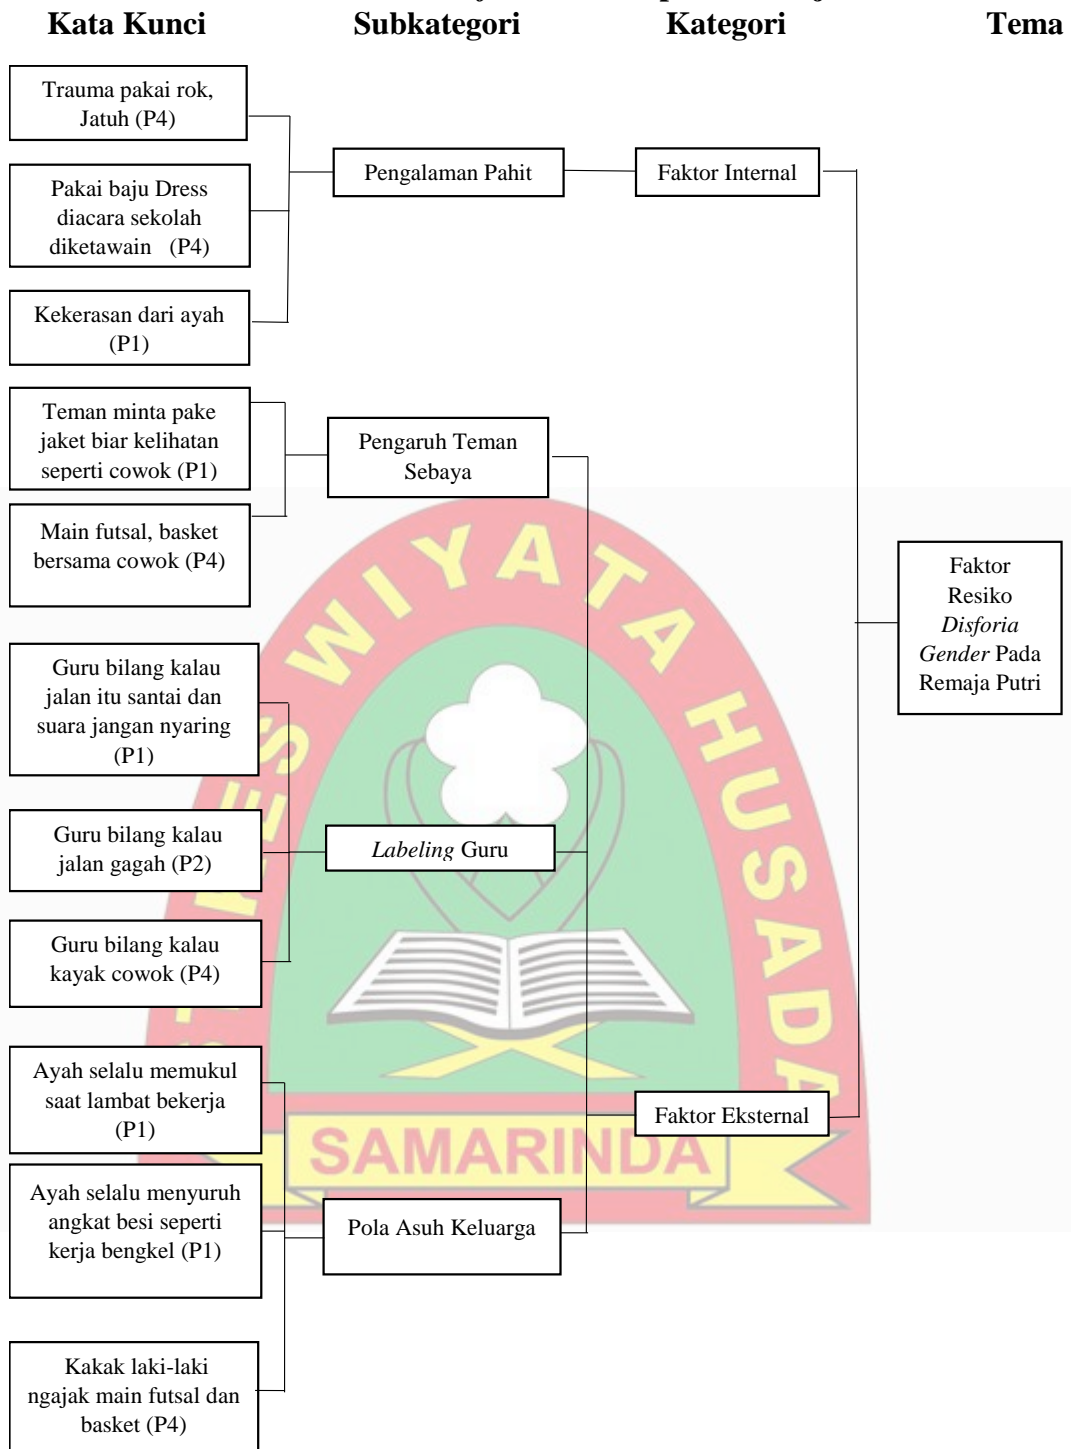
Kata Kunci Subkategori Kategori Tema

Trauma pakai rok, Jatuh (P4)

Pakai baju Dress diacara sekolah diketawain (P4)

Kekerasan dari ayah (P1)

Pengalaman Pahit

Faktor Internal

Teman minta pake jaket biar kelihatan seperti cowok (P1)

Main futsal, basket bersama cowok (P4)

Pengaruh Teman Sebaya

Faktor Resiko *Disforia Gender* Pada Remaja Putri

Guru bilang kalau jalan itu santai dan suara jangan nyaring (P1)

Guru bilang kalau jalan gagah (P2)

Guru bilang kalau kayak cowok (P4)

*Labeling* Guru

Ayah selalu memukul saat lambat bekerja (P1)

Ayah selalu menyuruh angkat besi seperti kerja bengkel (P1)

Kakak laki-laki ngajak main futsal dan basket (P4)

Pola Asuh Keluarga

Faktor Eksternal

SAMARINDA